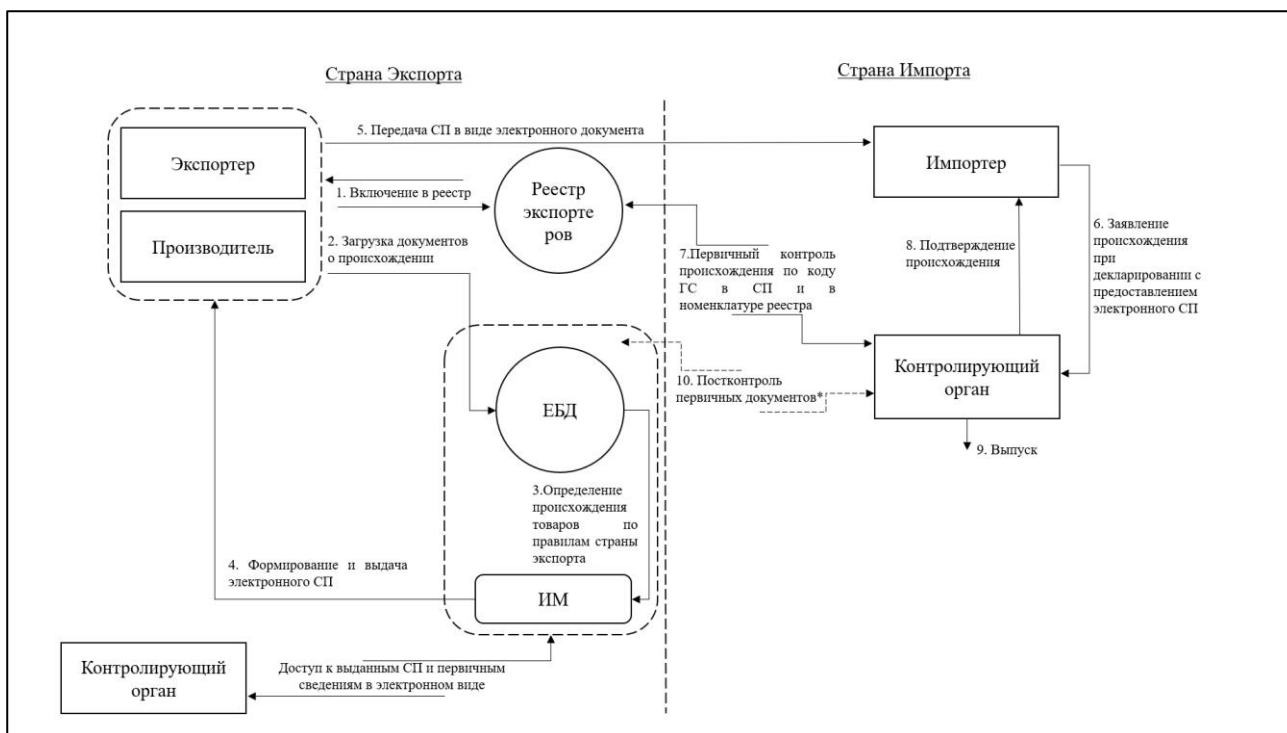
Страна Экспорта

Страна Импорта

5. Передача СП в виде электронного документа

Экспортер

Производитель

1. Включение в реестр

2. Загрузка документов о происхождении

Реестр экспортеров

Импортер

6. Заявление происхождения при декларировании с предоставлением электронного СП

8. Подтверждение происхождения

7.Первичный контроль происхождения по коду ГС в СП и в номенклатуре реестра

Контролирующий орган

10. Постконтроль первичных документов*

9. Выпуск

ЕБД

3.Определение происхождения товаров по правилам страны экспорта

4. Формирование и выдача электронного СП

ИМ

Контролирующий орган

Доступ к выданным СП и первичным сведениям в электронном виде